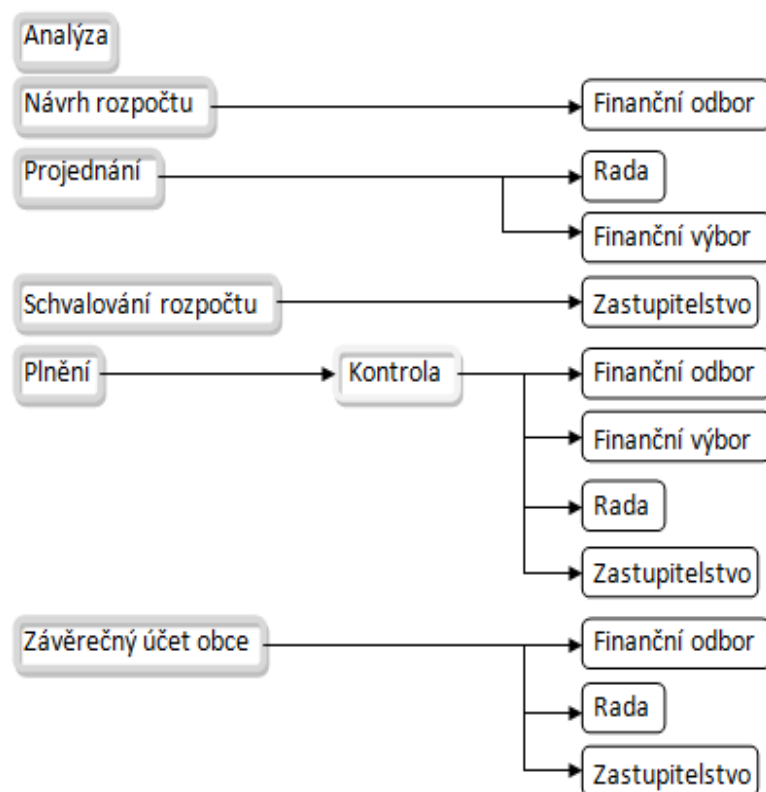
Analýza

Návrh rozpočtu

Finanční odbor

Projednání

Rada

Finanční výbor

Schvalování rozpočtu

Zastupitelstvo

Plnění

Kontrola

Finanční odbor

Finanční výbor

Rada

Zastupitelstvo

Závěrečný účet obce

Finanční odbor

Rada

Zastupitelstvo